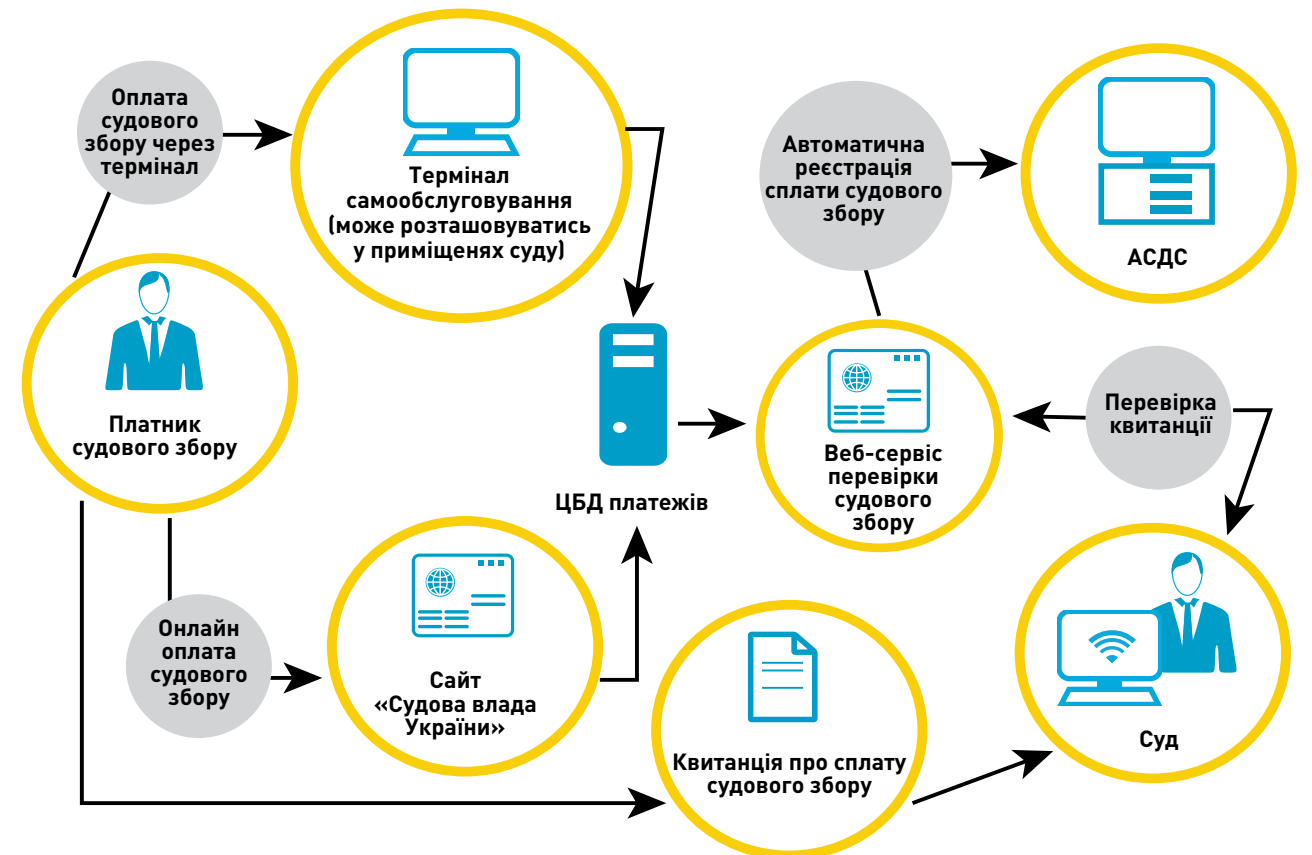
Оплата судового збору через термінал

Термінал самообслуговування (може розташовуватись у приміщенях суду)

Автоматична реєстрація сплати судового збору

АСДС

Платник судового збору

ЦБД платежів

Веб-сервіс перевірки судового збору

Перевірка квитанції

Онлайн оплата судового збору

Сайт «Судова влада України»

Квитанція про сплату судового збору

Суд